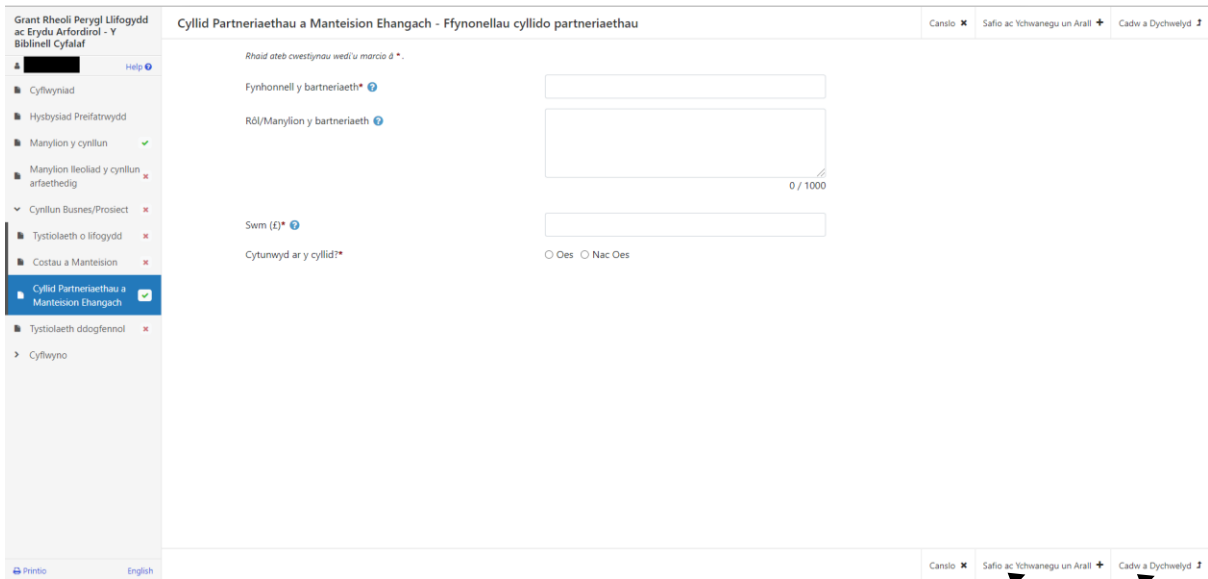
Grant Rheoli Perygl Llifogydd ac Erydu Arfordirol - Y Biblinell Cyfalaf

Help

Cyflwyniad

Hysbysiad Preifatrwydd

Manylion y cynllun

Manylion lleoliad y cynllun arfaethedig

Cynllun Busnes/Prosiect

Tystiolaeth o lifogydd

Costau a Manteision

Cyllid Partneriaethau a Manteision Ehangach

Tystiolaeth ddogfennol

Cyflwyno

Printio

English

Cyllid Partneriaethau a Manteision Ehangach - Ffynonellau cyllido partneriaethau

Canslo

Safio ac Ychwanegu un Arall

Cadw a Dychwelyd

Rhaid ateb cwestiynau wedi'u marcio â *.

Fynhonnell y bartneriaeth*

Rôl/Manylion y bartneriaeth

0 / 1000

Swm (£)*

Cytunwyd ar y cyllid?*

Oes

Nac Oes

Canslo

Safio ac Ychwanegu un Arall

Cadw a Dychwelyd